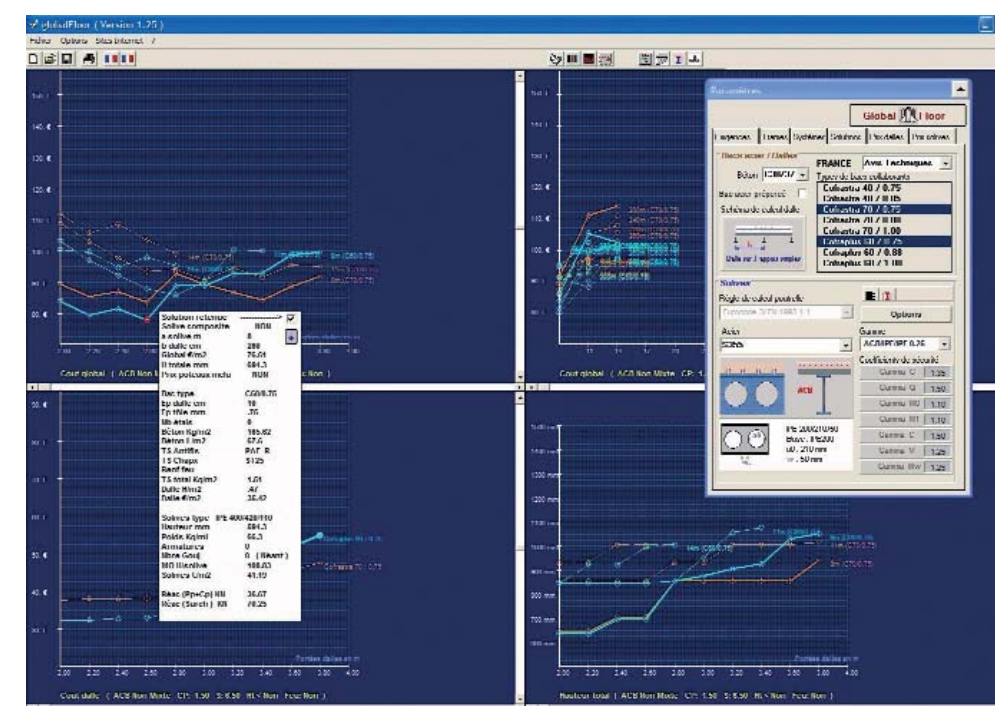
globalFloor ( Version 1.25 )

Fichier Options Sites Internet ?

Paramètres

Global Floor

Longueurs | Charges | Systèmes | Solutions | Poutrelles | Poutraisons

Bacs acier / Dalles

FRANCE Avis Techniques

Béton C30/37

Types de bacs collaborants

Bac acier prépercé

Cofrastra 40 / 0.75
Cofrastra 40 / 0.88
Cofrastra 70 / 0.75
Cofrastra 70 / 0.88
Cofrastra 70 / 1.00
Cofraplus 60 / 0.75
Cofraplus 60 / 0.88
Cofraplus 60 / 1.00

Schéma de calcul dalle

Dalle sur 2 appuis simples

Solives

Règle de calcul poutrelle

Options

Acier

S355

Gamme

ACB/IPE/IPE 0.26

Coefficients de sécurité

ACB

Gamma G 1.35
Gamma Q 1.50
Gamma M0 1.10
Gamma M1 1.10
Gamma C 1.50
Gamma V 1.25
Gamma Mw 1.25

IPE 400/270/90
Base: IPE400
a0 : 270 mm
w : 90 mm

Solution retenue
Solive composite NON
a solive m 8
b dalle cm 280
Global €/m2 76.01
H totale mm 684.3
Prot poteaux m/m NON

Bac type C60/0.75
Ep dalle cm 10
Ep tôle mm .75
Nb étais 0
Béton Kg/m2 185.82
Béton l/m2 67.6
TS Antifis. PAF R
TS Chaps 5125
Renf feu
TS total Kg/m2 1.61
Dalle H/m2 .47
Dalle €/m2 35.42

Solives type IPE 400/428/110
Hauteur mm 584.3
Poids Kg/ml 66.3
Armatures 0
Nbre Goujons 0 (Bivant)
MO H/solive 108.03
Solives €/m2 41.19

Réac (Pp+Cp) kN 36.07
Réac (Surch) kN 78.25

Coût global ( ACB Non Mixte CP: 1.

Coût dalle ( ACB Non Mixte CP: 1.50 S: 8.50 Nt< Non Feu: Non )

Hauteur total ( ACB Non Mixte CP: 1.50 S: 8.50 Nt< Non Feu: Non )

Portées dalles en m

2.00 2.20 2.40 2.60 2.80 3.00 3.20 3.40 3.60 3.80 4.00

2.00 2.20 2.40 2.60 2.80 3.00 3.20 3.40 3.60 3.80 4.00

1400 mm
1300 mm
1200 mm
1100 mm
1000 mm
900 mm
800 mm
700 mm
600 mm

150 €
140 €
130 €
120 €
110 €
100 €
90 €
80 €
60 €
50 €
40 €
30 €

Cofrastra 70 / 0.75
14m (C60/0.75)
8m (C70/0.75)
11m (C70/0.75)